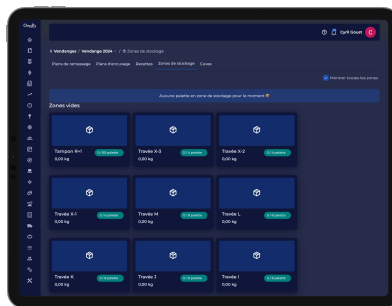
Oeufs

Cyril Gouat C

< Vendanges / Vendange 2024 - / Zones de stockage

Plans de ramassage Plans d'encuvage Recettes Zones de stockage Cuves

Montrer toutes les zones

Aucune palette en zone de stockage pour le moment

Zones vides

Tampon R+1
0,00 kg
0 / 60 palette

Travée X-3
0,00 kg
0 / 4 palette

Travée X-2
0,00 kg
0 / 4 palette

Travée X-1
0,00 kg
0 / 4 palette

Travée M
0,00 kg
0 / 4 palette

Travée L
0,00 kg
0 / 4 palette

Travée K
0,00 kg
0 / 4 palette

Travée J
0,00 kg
0 / 4 palette

Travée I
0,00 kg
0 / 4 palette